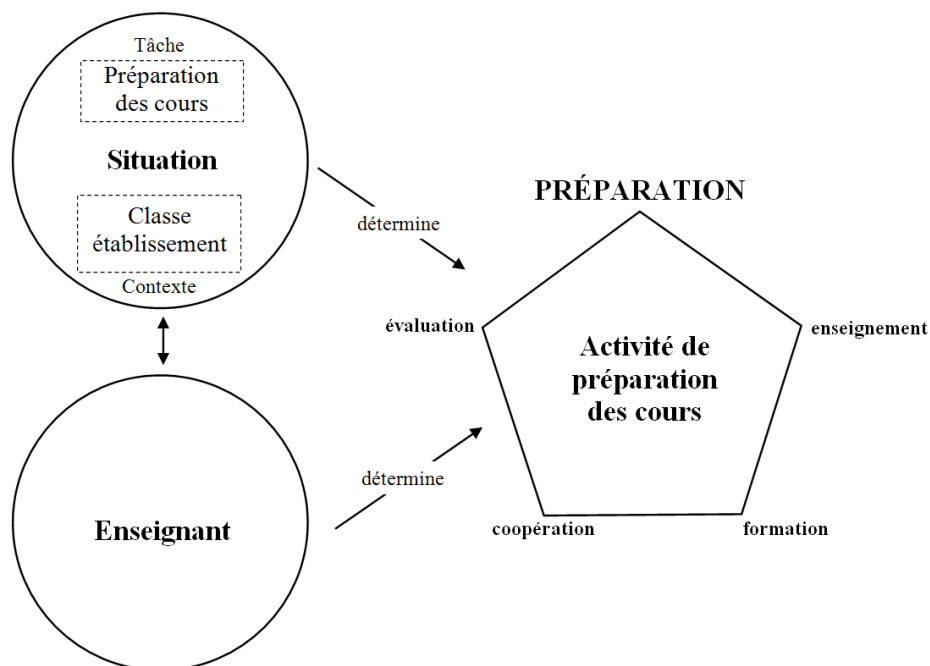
Tâche

Préparation des cours

Situation

Classe établissement

Contexte

Enseignant

détermine

détermine

PRÉPARATION

évaluation

enseignement

Activité de préparation des cours

coopération

formation